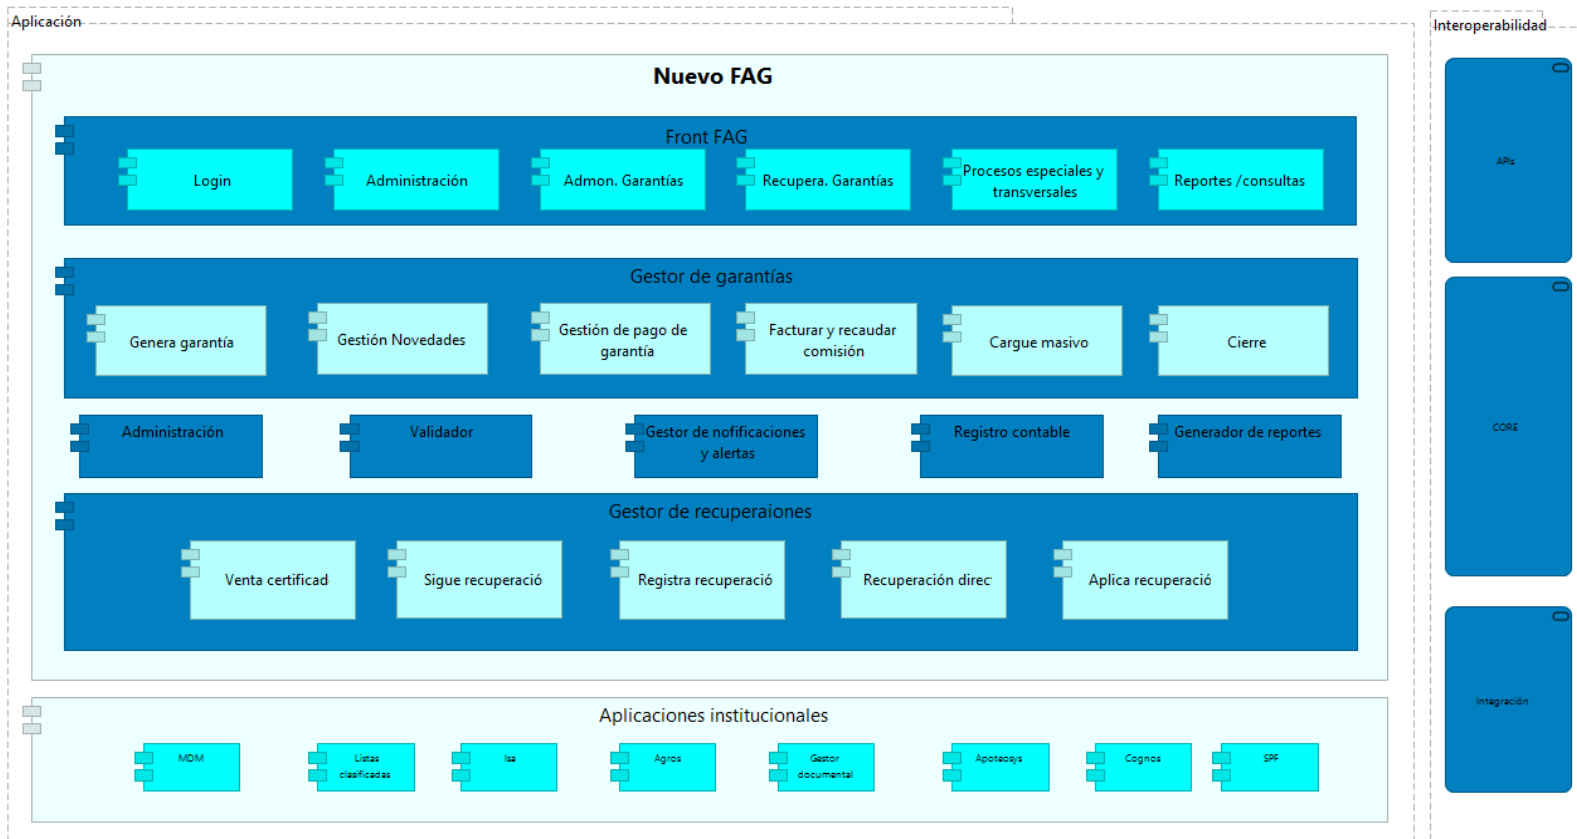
Aplicación

Nuevo FAG

Front FAG

Login

Administración

Admon. Garantías

Recupera. Garantías

Procesos especiales y transversales

Reportes /consultas

Gestor de garantías

Genera garantía

Gestión Novedades

Gestión de pago de garantía

Facturar y recaudar comisión

Cargue masivo

Cierre

Administración

Validador

Gestor de nofificaciones y alertas

Registro contable

Generador de reportes

Gestor de recuperaiones

Venta certificad

Sigue recuperació

Registra recuperació

Recuperación direc

Aplica recuperació

Aplicaciones institucionales

MDM

Listas clasificadas

Isa

Agros

Gestor documental

Apoteosys

Cognos

SPF

Interoperabilidad

APIs

CORE

Integración